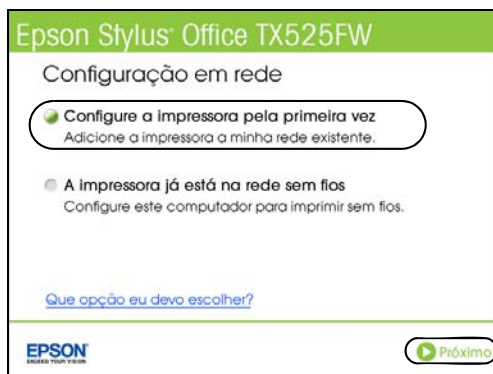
Epson Stylus® Office TX525FW

Configuração em rede

Configure a impressora pela primeira vez
Adicione a impressora a minha rede existente.

A impressora já está na rede sem fios
Configure este computador para imprimir sem fios.

Que opção eu devo escolher?

EPSON
EXCEED YOUR VISION

Próximo